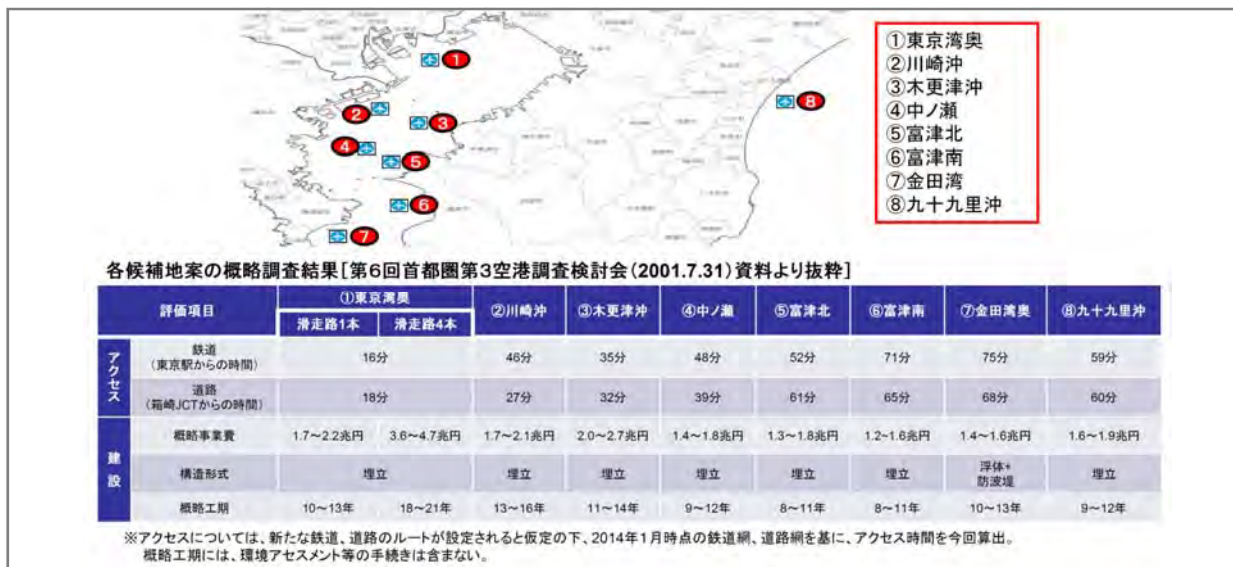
1
2
3
4
5
6
7
8

①東京湾奥
②川崎沖
③木更津沖
④中ノ瀬
⑤富津北
⑥富津南
⑦金田湾
⑧九十九里沖

各候補地案の概略調査結果［第6回首都圏第3空港調査検討会（2001.7.31）資料より抜粋］

| | 評価項目 | ①東京湾奥 滑走路1本 | ①東京湾奥 滑走路4本 | ②川崎沖 | ③木更津沖 | ④中ノ瀬 | ⑤富津北 | ⑥富津南 | ⑦金田湾奥 | ⑧九十九里沖 |
|---|---|---|---|---|---|---|---|---|---|---|
| アクセス | 鉄道（東京駅からの時間） | 16分 | | 46分 | 35分 | 48分 | 52分 | 71分 | 75分 | 59分 |
| アクセス | 道路（箱崎JCTからの時間） | 18分 | | 27分 | 32分 | 39分 | 61分 | 65分 | 68分 | 60分 |
| 建設 | 概略事業費 | 1.7～2.2兆円 | 3.6～4.7兆円 | 1.7～2.1兆円 | 2.0～2.7兆円 | 1.4～1.8兆円 | 1.3～1.8兆円 | 1.2～1.6兆円 | 1.4～1.6兆円 | 1.6～1.9兆円 |
| 建設 | 構造形式 | 埋立 | | 埋立 | 埋立 | 埋立 | 埋立 | 埋立 | 浮体+防波堤 | 埋立 |
| 建設 | 概略工期 | 10～13年 | 18～21年 | 13～16年 | 11～14年 | 9～12年 | 8～11年 | 8～11年 | 10～13年 | 9～12年 |

※アクセスについては、新たな鉄道、道路のルートが設定されると仮定の下、2014年1月時点の鉄道網、道路網を基に、アクセス時間を今回算出。
概略工期には、環境アセスメント等の手続きは含まない。